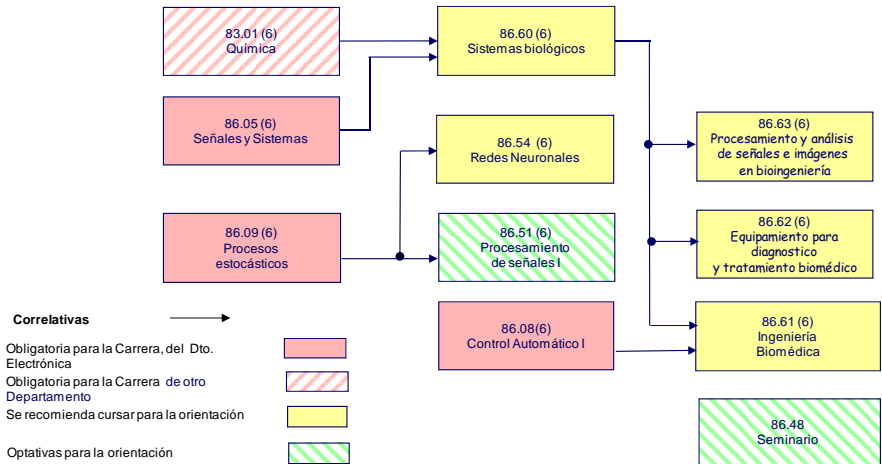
83.01 (6)
Química

86.05 (6)
Señales y Sistemas

86.09 (6)
Procesos estocásticos

86.60 (6)
Sistemas biológicos

86.54 (6)
Redes Neuronales

86.51 (6)
Procesamiento de señales I

86.08(6)
Control Automático I

86.63 (6)
Procesamiento y análisis de señales e imágenes en bioingeniería

86.62 (6)
Equipamiento para diagnostico y tratamiento biomédico

86.61 (6)
Ingeniería Biomédica

86.48
Seminario

Correlativas

Obligatoria para la Carrera, del Dto. Electrónica

Obligatoria para la Carrera de otro Departamento

Se recomienda cursar para la orientación

Optativas para la orientación